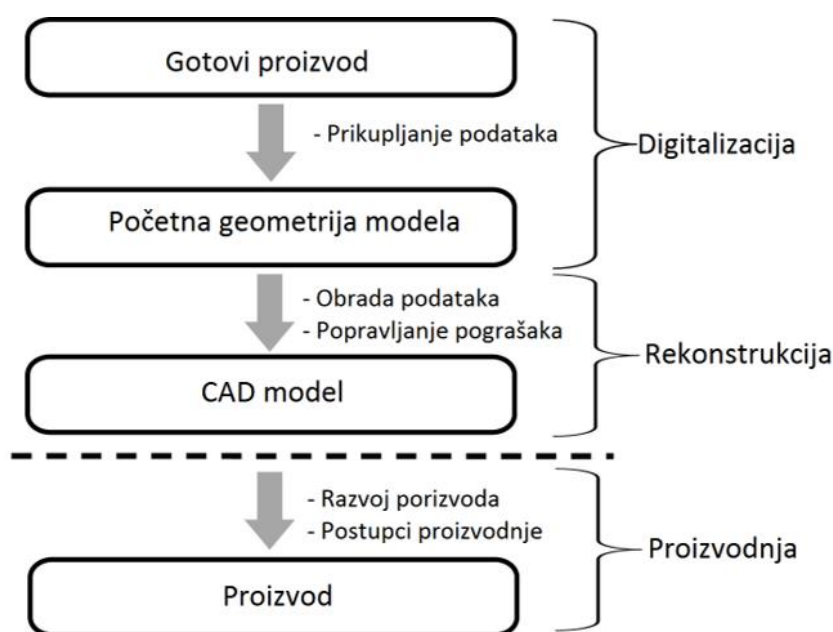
Gotovi proizvod

- Prikupljanje podataka

Digitalizacija

Početna geometrija modela

- Obrada podataka
- Popravljanje pograšaka

Rekonstrukcija

CAD model

- Razvoj porizvoda
- Postupci proizvodnje

Proizvodnja

Proizvod